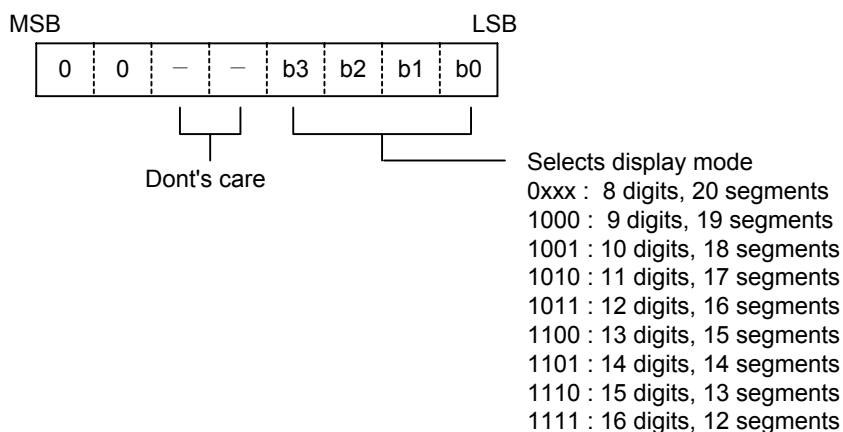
MSB LSB

| 0 | 0 | − | − | b3 | b2 | b1 | b0 |
|---|---|---|---|---|---|---|---|

Dont's care

Selects display mode
0xxx : 8 digits, 20 segments
1000 : 9 digits, 19 segments
1001 : 10 digits, 18 segments
1010 : 11 digits, 17 segments
1011 : 12 digits, 16 segments
1100 : 13 digits, 15 segments
1101 : 14 digits, 14 segments
1110 : 15 digits, 13 segments
1111 : 16 digits, 12 segments